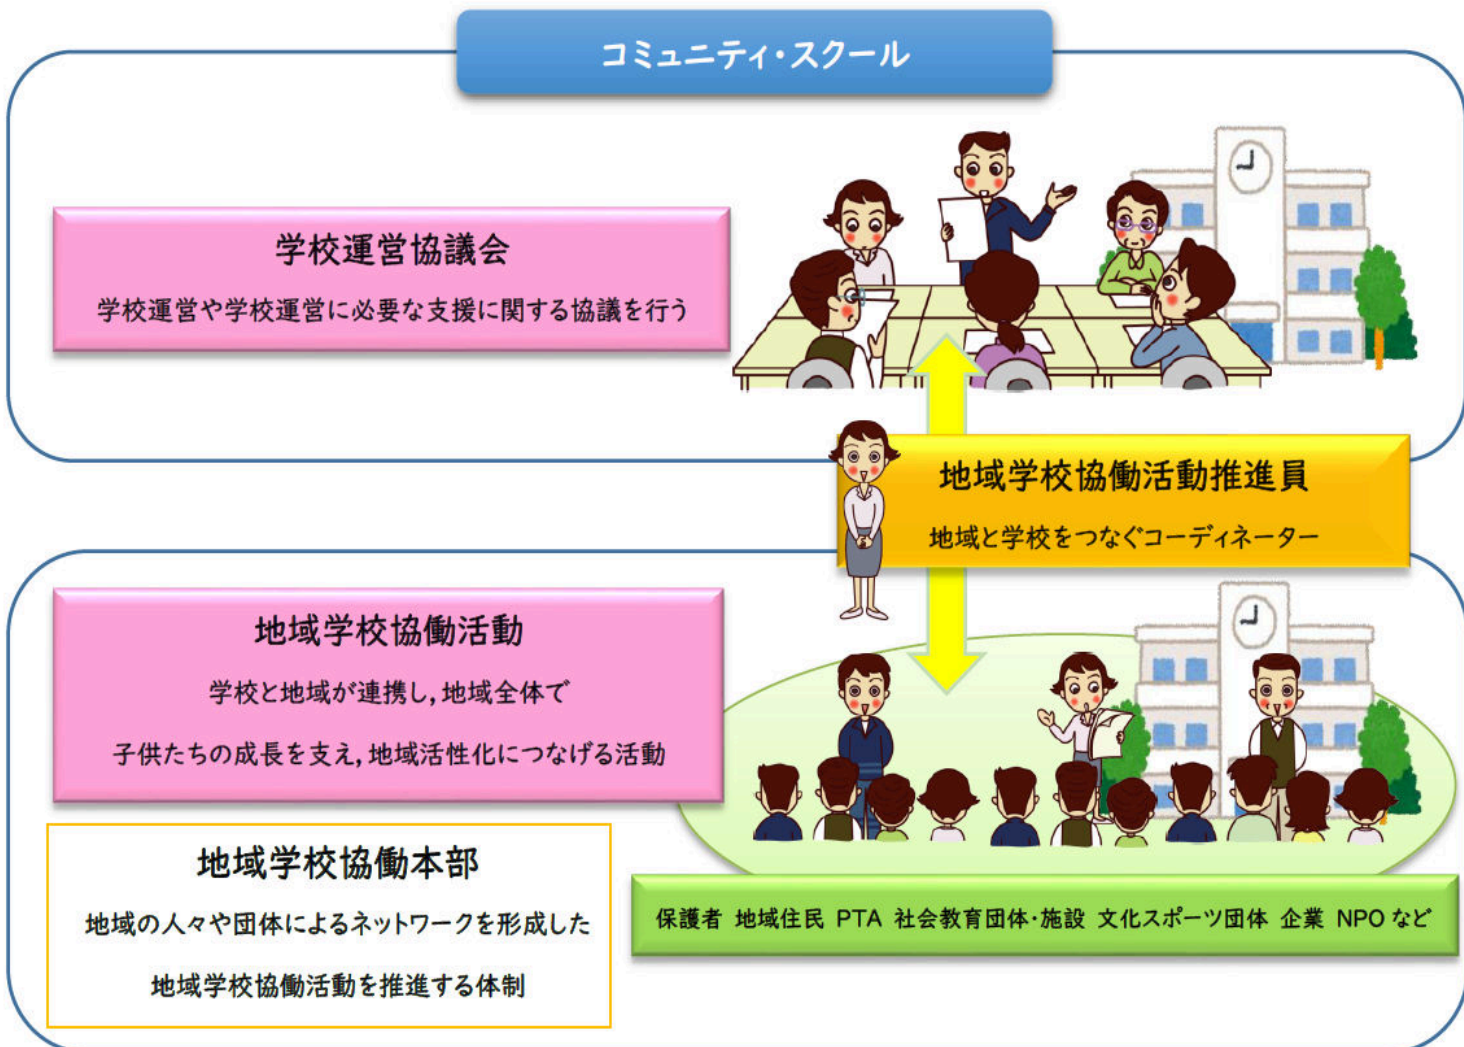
コミュニティ・スクール

学校運営協議会

学校運営や学校運営に必要な支援に関する協議を行う

地域学校協働活動推進員

地域と学校をつなぐコーディネーター

地域学校協働活動

学校と地域が連携し，地域全体で

子供たちの成長を支え，地域活性化につなげる活動

地域学校協働本部

地域の人々や団体によるネットワークを形成した

地域学校協働活動を推進する体制

保護者 地域住民 PTA 社会教育団体・施設 文化スポーツ団体 企業 NPO など